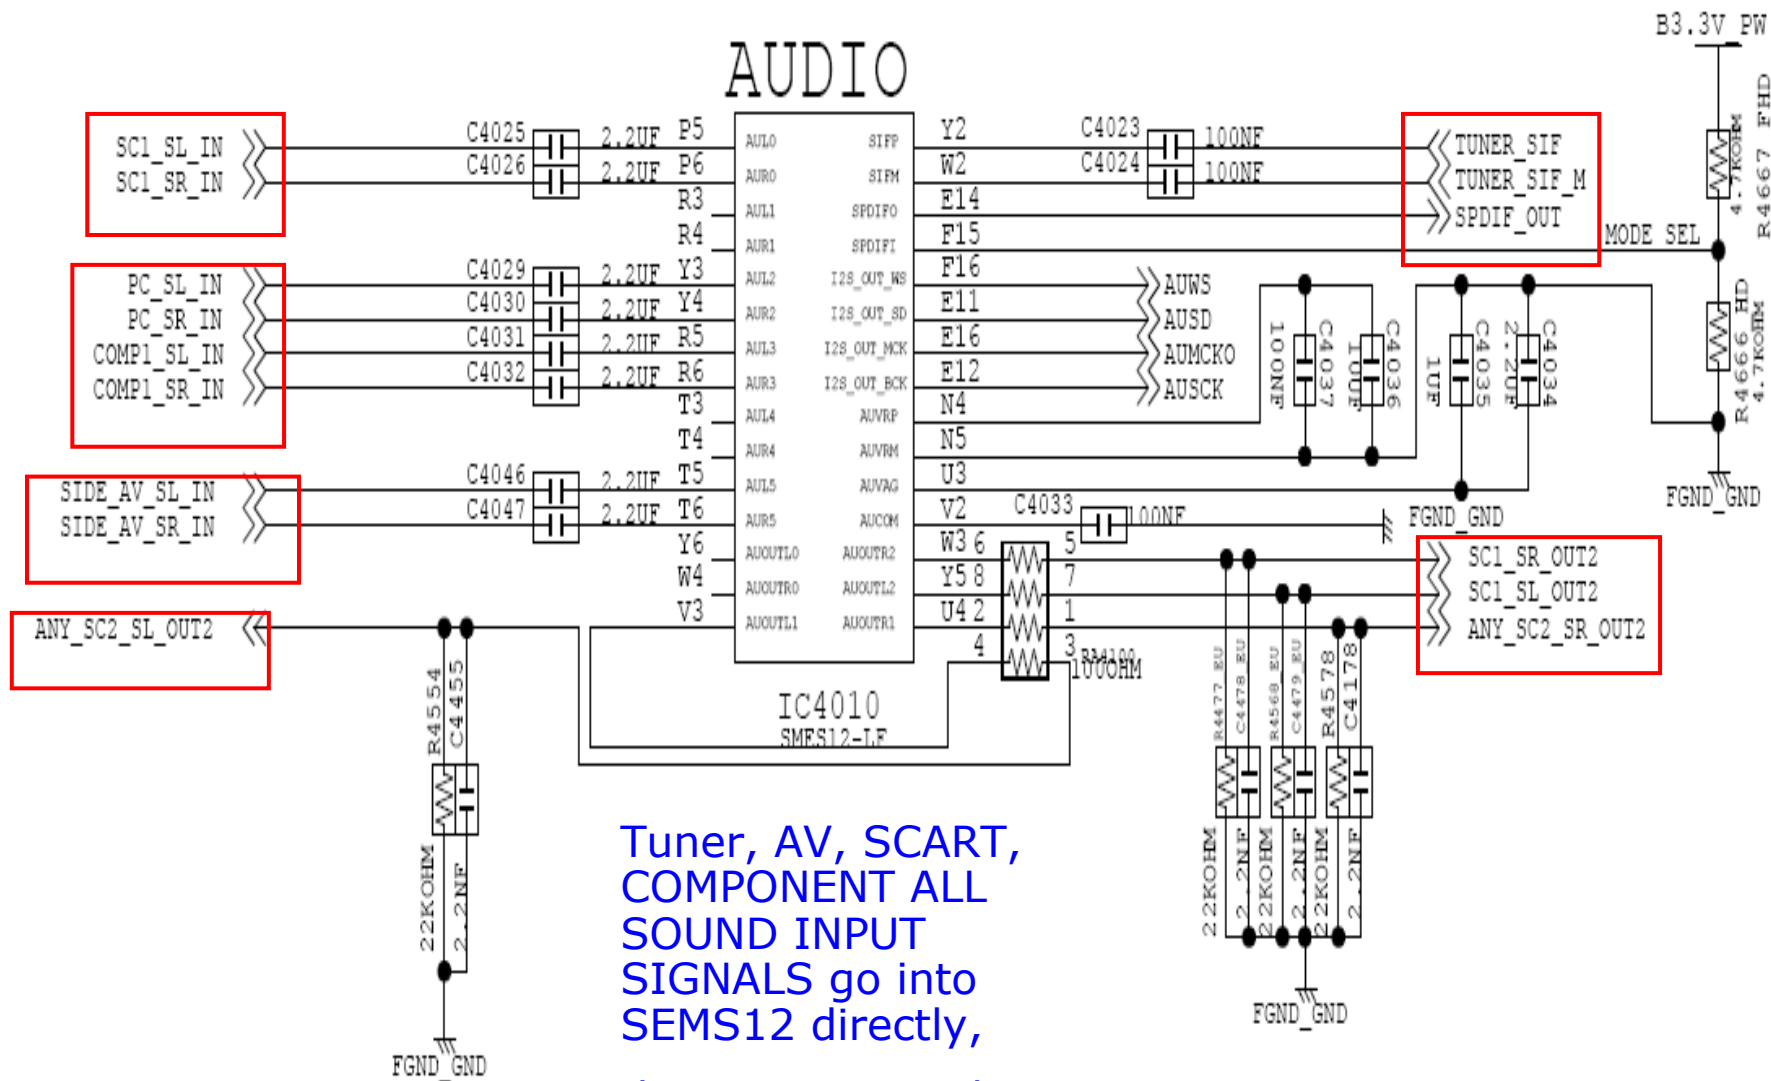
AUDIO

B3.3V_PW

SC1_SL_IN
SC1_SR_IN

C4025 2.2UF P5
C4026 2.2UF P6
R3
R4

AUL0 SIFP
AUR0 SIFM
AUL1 SPDIFO
AUR1 SPDIFI
AUL2 I2S_OUT_WS
AUR2 I2S_OUT_SD
AUL3 I2S_OUT_MCK
AUR3 I2S_OUT_BCK
AUL4 AUVRP
AUR4 AUVRM
AUL5 AUVAG
AUR5 AUCOM
AUOUTL0 AUOUTR2
AUOUTR0 AUOUTL2
AUOUTL1 AUOUTR1

Y2 C4023 100NF
W2 C4024 100NF
E14
F15

TUNER_SIF
TUNER_SIF_M
SPDIF_OUT

MODE SEL

R4667 FHD 4.7KOHM

PC_SL_IN
PC_SR_IN
COMP1_SL_IN
COMP1_SR_IN

C4029 2.2UF Y3
C4030 2.2UF Y4
C4031 2.2UF R5
C4032 2.2UF R6
T3
T4

F16 AUWS
E11 AUSD
E16 AUMCKO
E12 AUSCK
N4
N5
U3
V2

100NF C4037
10UF C4036
1UF C4035
2.2UF C4034

R4666 HD 4.7KOHM

FGND_GND

SIDE_AV_SL_IN
SIDE_AV_SR_IN

C4046 2.2UF T5
C4047 2.2UF T6
Y6
W4
V3

C4033 100NF
FGND_GND

W3 6 5
Y5 8 7
U4 2 1
4 3
RA4100
100OHM

SC1_SR_OUT2
SC1_SL_OUT2
ANY_SC2_SR_OUT2

ANY_SC2_SL_OUT2

IC4010
SEMS12-LF

R4554 C4455
22KOHM 2.2NF
FGND_GND

R4477_EU C4478_EU R4568_EU C4479_EU R4578 C4178
22KOHM 2.2NF 22KOHM 2.2NF 22KOHM 2.2NF
FGND_GND

Tuner, AV, SCART, COMPONENT ALL SOUND INPUT SIGNALS go into SEMS12 directly,